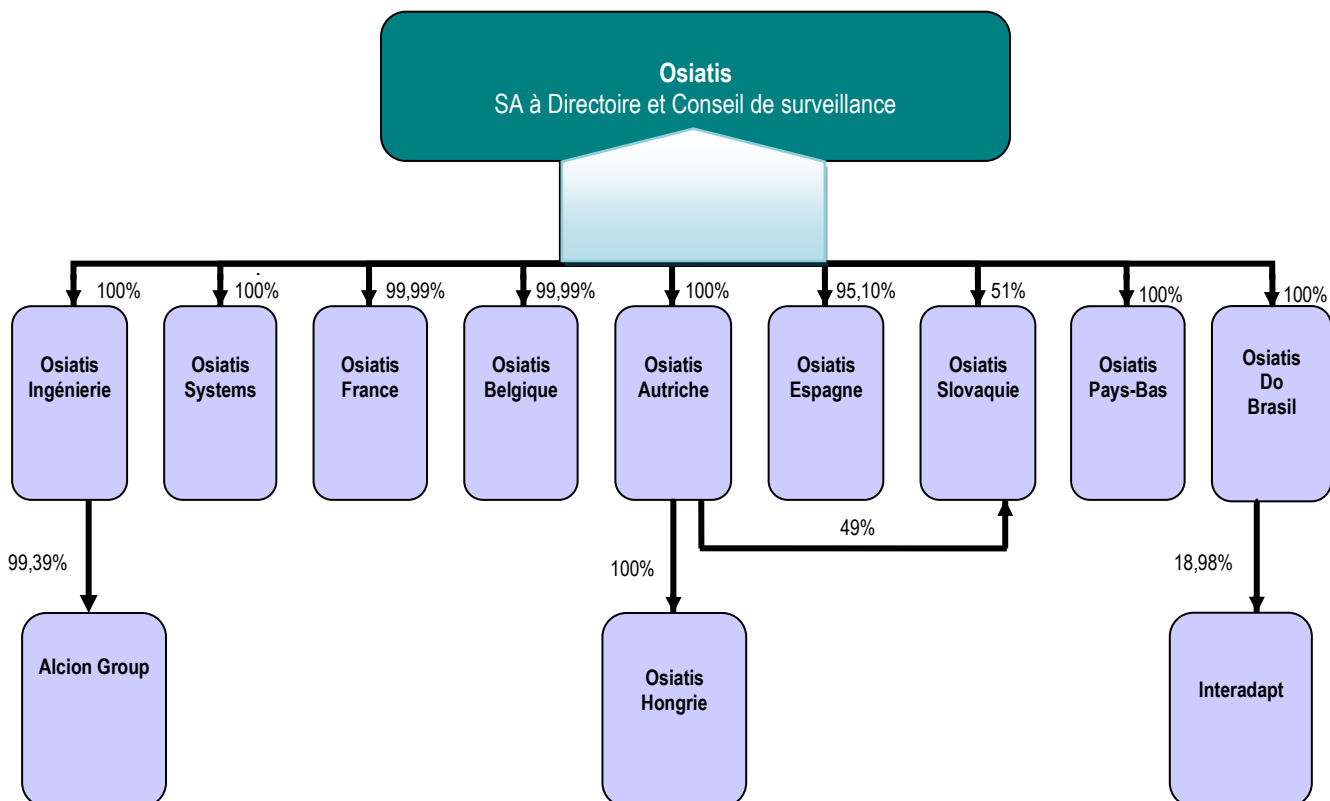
Osiatis
SA à Directoire et Conseil de surveillance

100%
Osiatis Ingénierie

100%
Osiatis Systems

99,99%
Osiatis France

99,99%
Osiatis Belgique

100%
Osiatis Autriche

95,10%
Osiatis Espagne

51%
Osiatis Slovaquie

100%
Osiatis Pays-Bas

100%
Osiatis Do Brasil

99,39%
Alcion Group

49%

100%
Osiatis Hongrie

18,98%
Interadapt